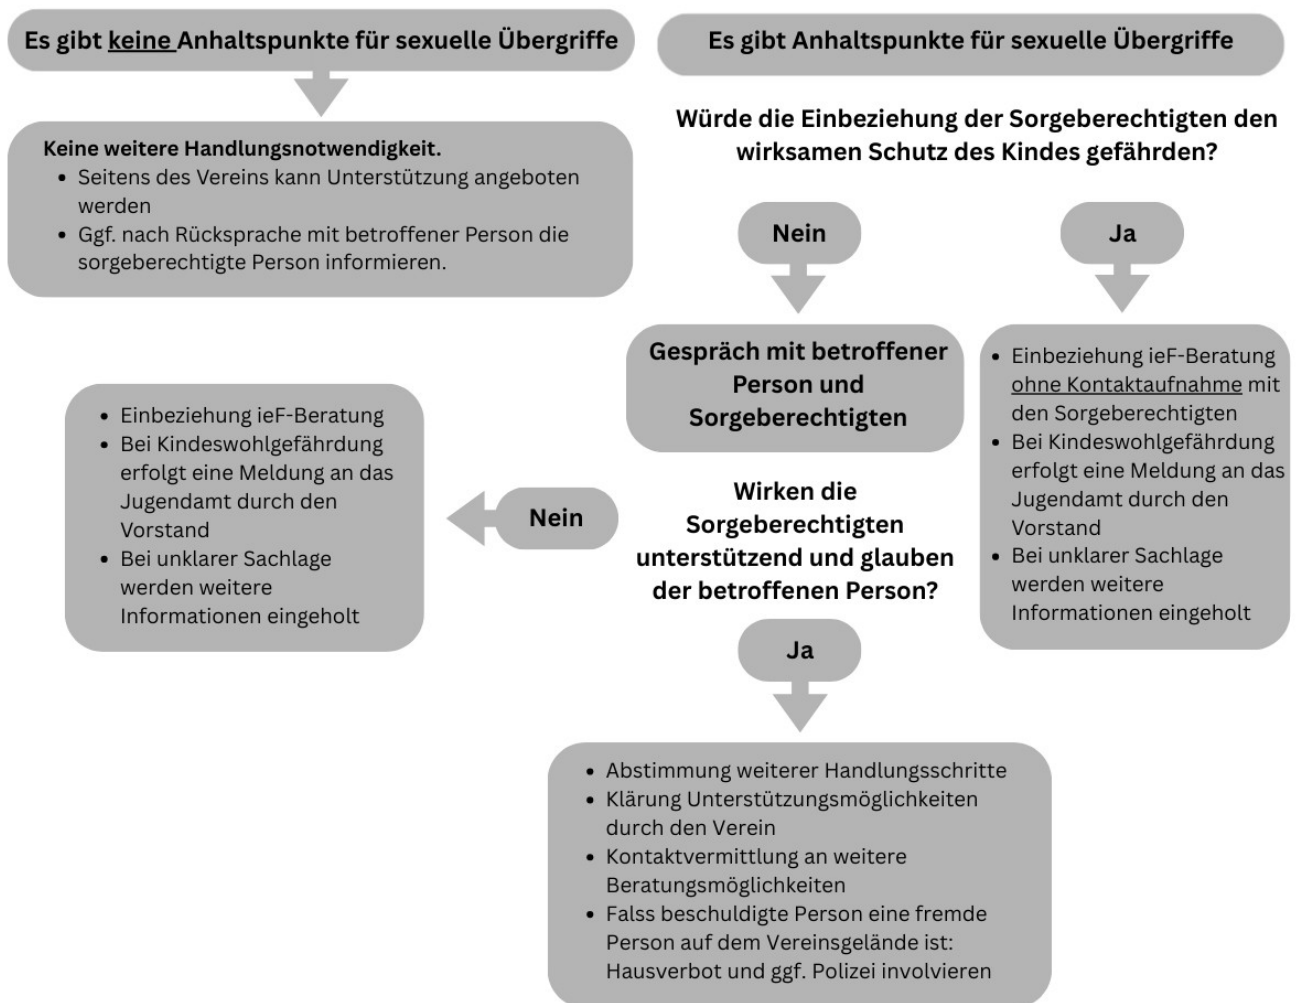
Es gibt keine Anhaltspunkte für sexuelle Übergriffe

Keine weitere Handlungsnotwendigkeit.
- Seitens des Vereins kann Unterstützung angeboten werden
- Ggf. nach Rücksprache mit betroffener Person die sorgeberechtigte Person informieren.

Es gibt Anhaltspunkte für sexuelle Übergriffe

Würde die Einbeziehung der Sorgeberechtigten den wirksamen Schutz des Kindes gefährden?

Nein

Ja

Gespräch mit betroffener Person und Sorgeberechtigten

- Einbeziehung ieF-Beratung ohne Kontaktaufnahme mit den Sorgeberechtigten
- Bei Kindeswohlgefährdung erfolgt eine Meldung an das Jugendamt durch den Vorstand
- Bei unklarer Sachlage werden weitere Informationen eingeholt

Wirken die Sorgeberechtigten unterstützend und glauben der betroffenen Person?

Nein

- Einbeziehung ieF-Beratung
- Bei Kindeswohlgefährdung erfolgt eine Meldung an das Jugendamt durch den Vorstand
- Bei unklarer Sachlage werden weitere Informationen eingeholt

Ja

- Abstimmung weiterer Handlungsschritte
- Klärung Unterstützungsmöglichkeiten durch den Verein
- Kontaktvermittlung an weitere Beratungsmöglichkeiten
- Falss beschuldigte Person eine fremde Person auf dem Vereinsgelände ist: Hausverbot und ggf. Polizei involvieren